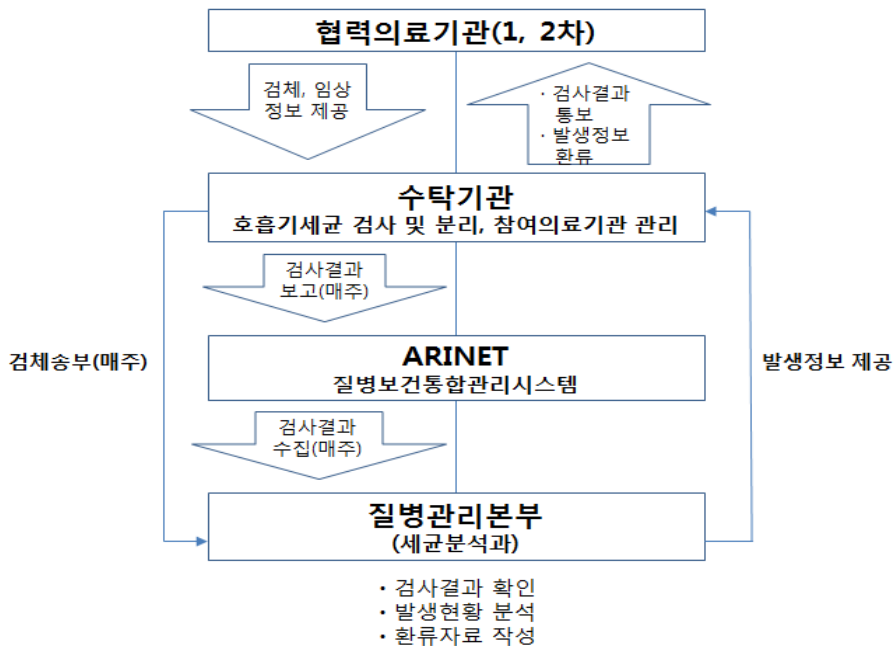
협력의료기관(1, 2차)

검체, 임상 정보 제공

· 검사결과 통보
· 발생정보 환류

수탁기관
호흡기세균 검사 및 분리, 참여의료기관 관리

검사결과 보고(매주)

검체송부(매주)

발생정보 제공

ARINET
질병보건통합관리시스템

검사결과 수집(매주)

질병관리본부
(세균분석과)

· 검사결과 확인
· 발생현황 분석
· 환류자료 작성